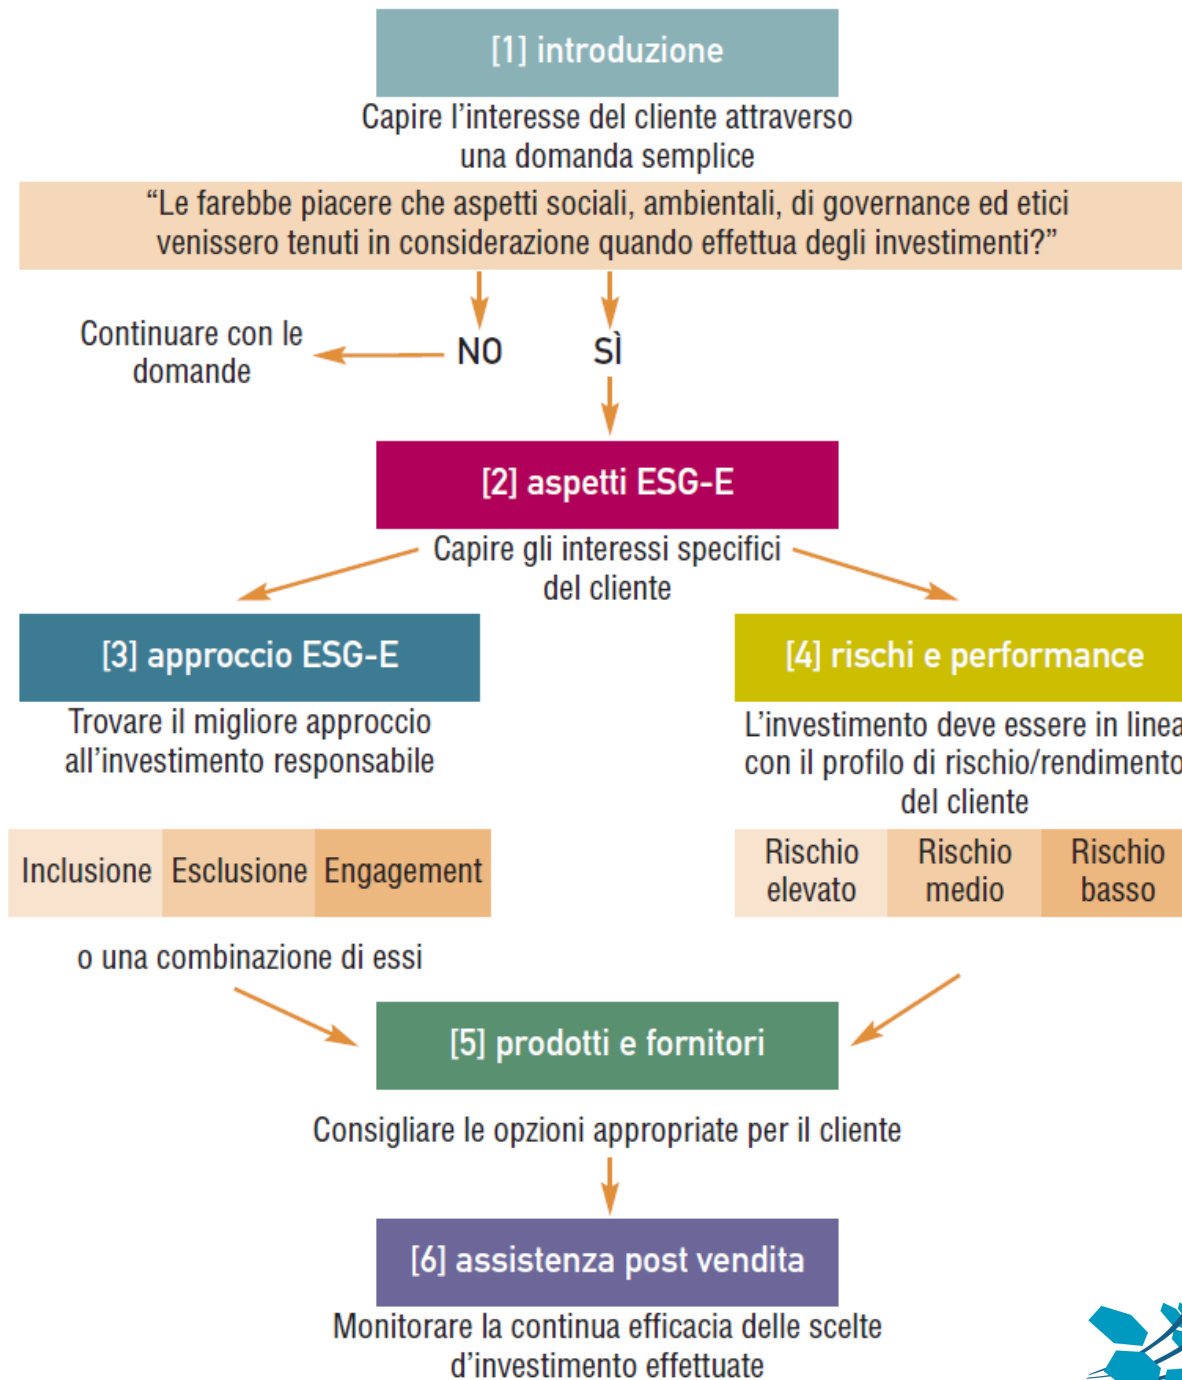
[1] introduzione

Capire l'interesse del cliente attraverso una domanda semplice

"Le farebbe piacere che aspetti sociali, ambientali, di governance ed etici venissero tenuti in considerazione quando effettua degli investimenti?"

Continuare con le domande

NO

SÌ

[2] aspetti ESG-E

Capire gli interessi specifici del cliente

[3] approccio ESG-E

Trovare il migliore approccio all'investimento responsabile

| Inclusione | Esclusione | Engagement |
|---|---|---|

o una combinazione di essi

[4] rischi e performance

L'investimento deve essere in linea con il profilo di rischio/rendimento del cliente

| Rischio elevato | Rischio medio | Rischio basso |
|---|---|---|

[5] prodotti e fornitori

Consigliare le opzioni appropriate per il cliente

[6] assistenza post vendita

Monitorare la continua efficacia delle scelte d'investimento effettuate